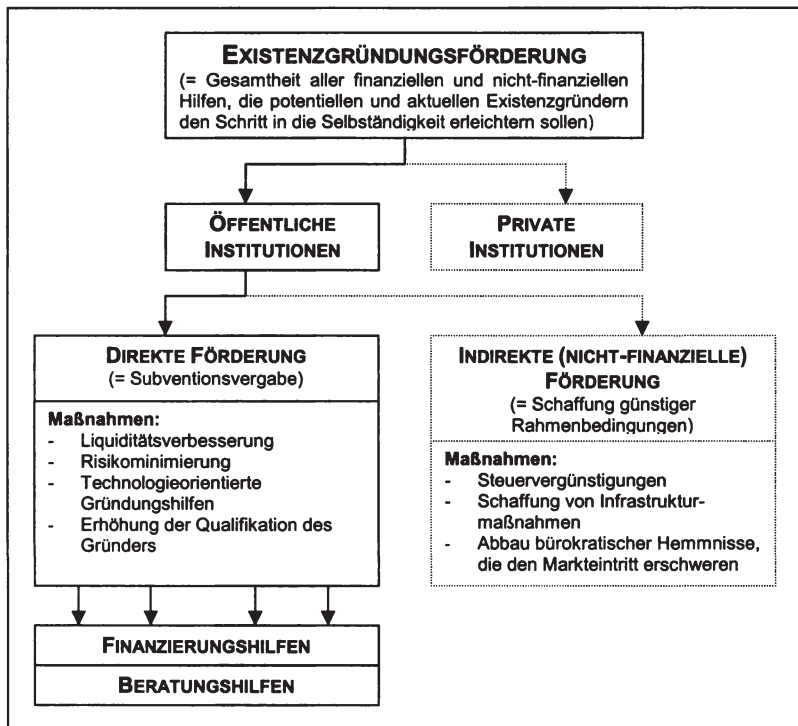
EXISTENZGRÜNDUNGSFÖRDERUNG
(= Gesamtheit aller finanziellen und nicht-finanziellen Hilfen, die potentiellen und aktuellen Existenzgründern den Schritt in die Selbständigkeit erleichtern sollen)

ÖFFENTLICHE INSTITUTIONEN

PRIVATE INSTITUTIONEN

DIREKTE FÖRDERUNG
(= Subventionsvergabe)

Maßnahmen:
- Liquiditätsverbesserung
- Risikominimierung
- Technologieorientierte Gründungshilfen
- Erhöhung der Qualifikation des Gründers

INDIREKTE (NICHT-FINANZIELLE) FÖRDERUNG
(= Schaffung günstiger Rahmenbedingungen)

Maßnahmen:
- Steuervergünstigungen
- Schaffung von Infrastrukturmaßnahmen
- Abbau bürokratischer Hemmnisse, die den Markteintritt erschweren

FINANZIERUNGSHILFEN

BERATUNGSHILFEN